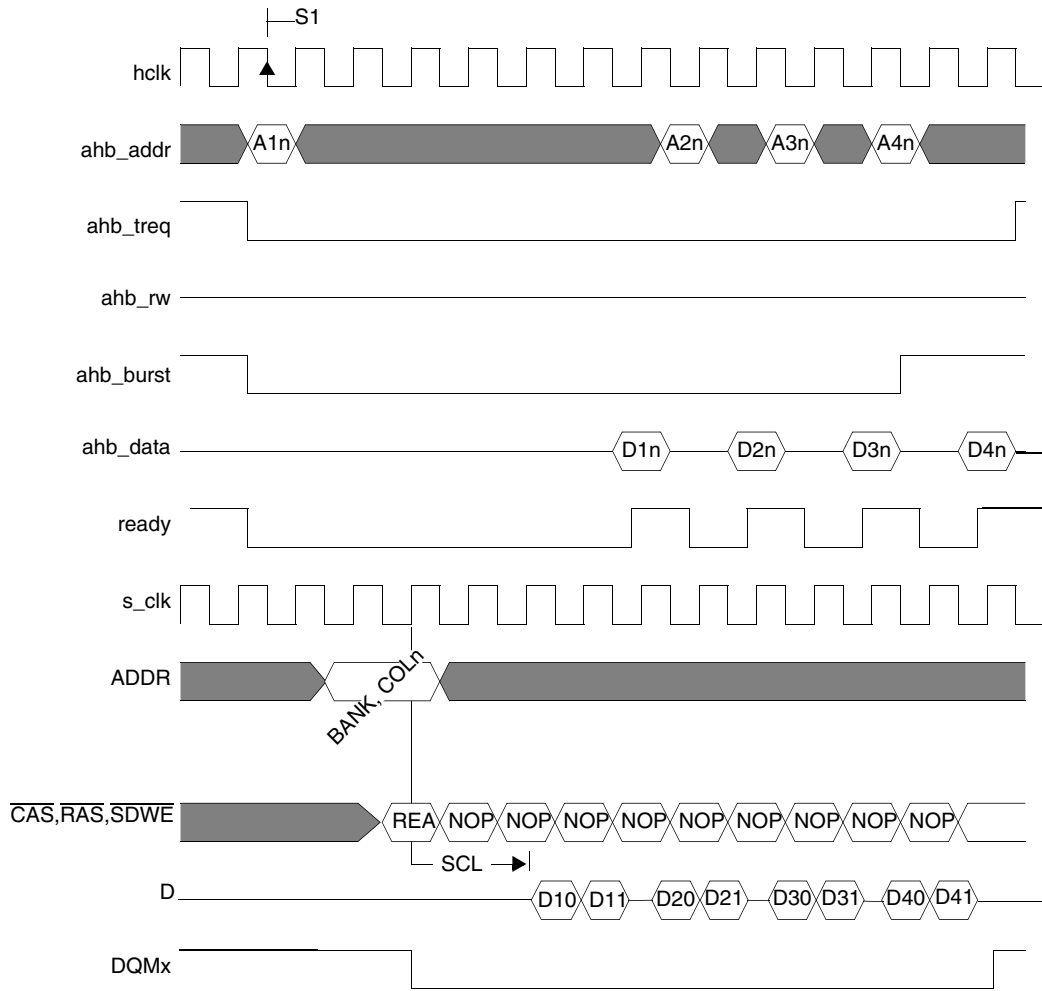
S1

hclk

ahb_addr A1n A2n A3n A4n

ahb_treq

ahb_rw

ahb_burst

ahb_data D1n D2n D3n D4n

ready

s_clk

ADDR BANK, COLn

$\overline{CAS}$,$\overline{RAS}$,$\overline{SDWE}$ REA NOP NOP NOP NOP NOP NOP NOP NOP NOP

SCL

D D10 D11 D20 D21 D30 D31 D40 D41

DQMx